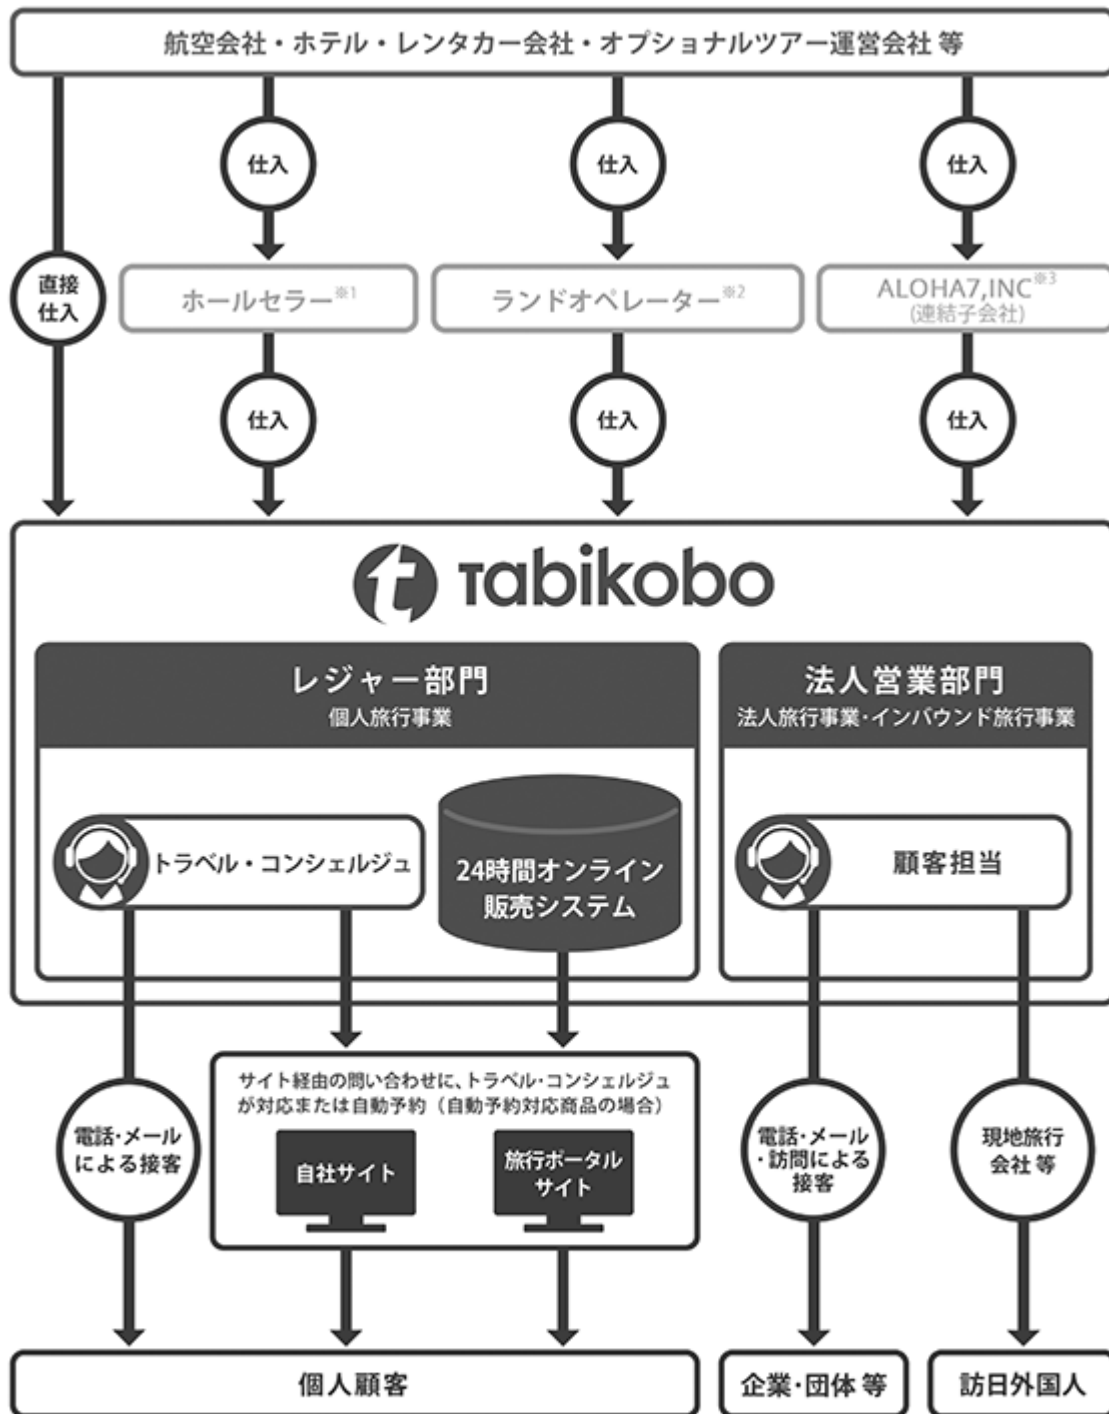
航空会社・ホテル・レンタカー会社・オプショナルツアー運営会社 等

仕入

仕入

仕入

直接仕入

ホールセラー※1

ランドオペレーター※2

ALOHA7,INC※3
(連結子会社)

仕入

仕入

仕入

tabikobo

レジャー部門
個人旅行事業

法人営業部門
法人旅行事業・インバウンド旅行事業

トラベル・コンシェルジュ

24時間オンライン販売システム

顧客担当

サイト経由の問い合わせに、トラベル・コンシェルジュが対応または自動予約（自動予約対応商品の場合）

電話・メールによる接客

自社サイト

旅行ポータルサイト

電話・メール・訪問による接客

現地旅行会社 等

個人顧客

企業・団体 等

訪日外国人